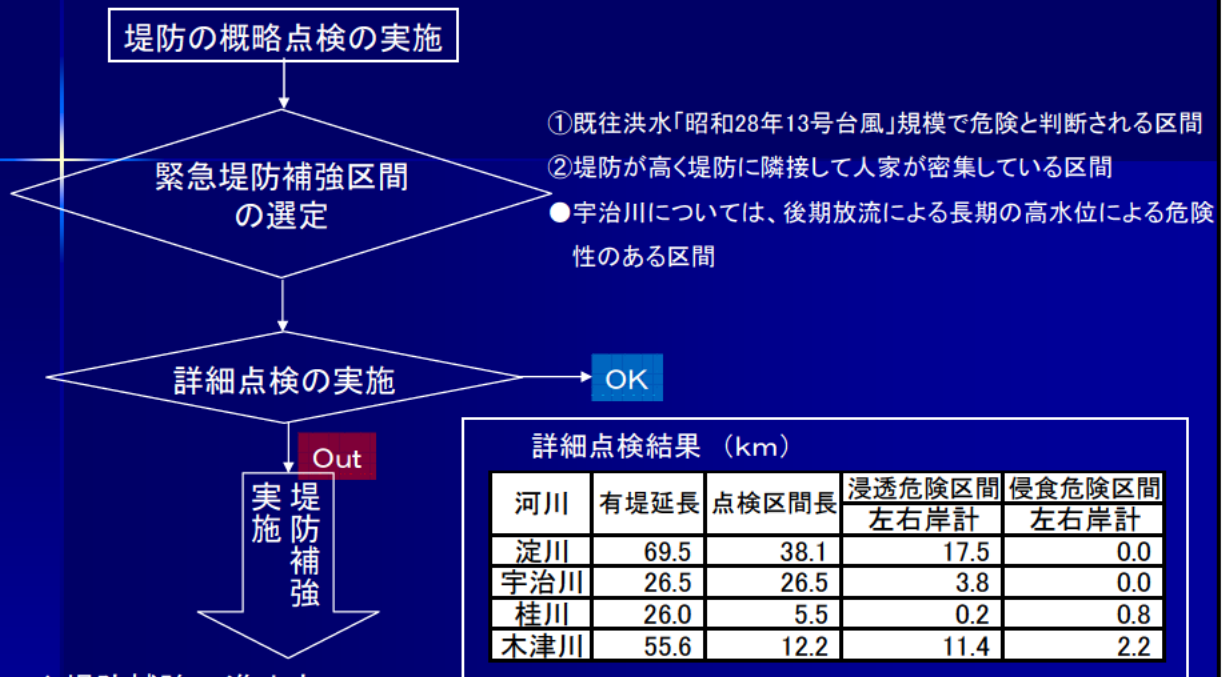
堤防の概略点検の実施

緊急堤防補強区間の選定

①既往洪水「昭和28年13号台風」規模で危険と判断される区間
②堤防が高く堤防に隣接して人家が密集している区間
●宇治川については、後期放流による長期の高水位による危険性のある区間

詳細点検の実施

OK

Out

堤防補強実施

詳細点検結果 (km)

| 河川 | 有堤延長 | 点検区間長 | 浸透危険区間 左右岸計 | 侵食危険区間 左右岸計 |
|---|---|---|---|---|
| 淀川 | 69.5 | 38.1 | 17.5 | 0.0 |
| 宇治川 | 26.5 | 26.5 | 3.8 | 0.0 |
| 桂川 | 26.0 | 5.5 | 0.2 | 0.8 |
| 木津川 | 55.6 | 12.2 | 11.4 | 2.2 |

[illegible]